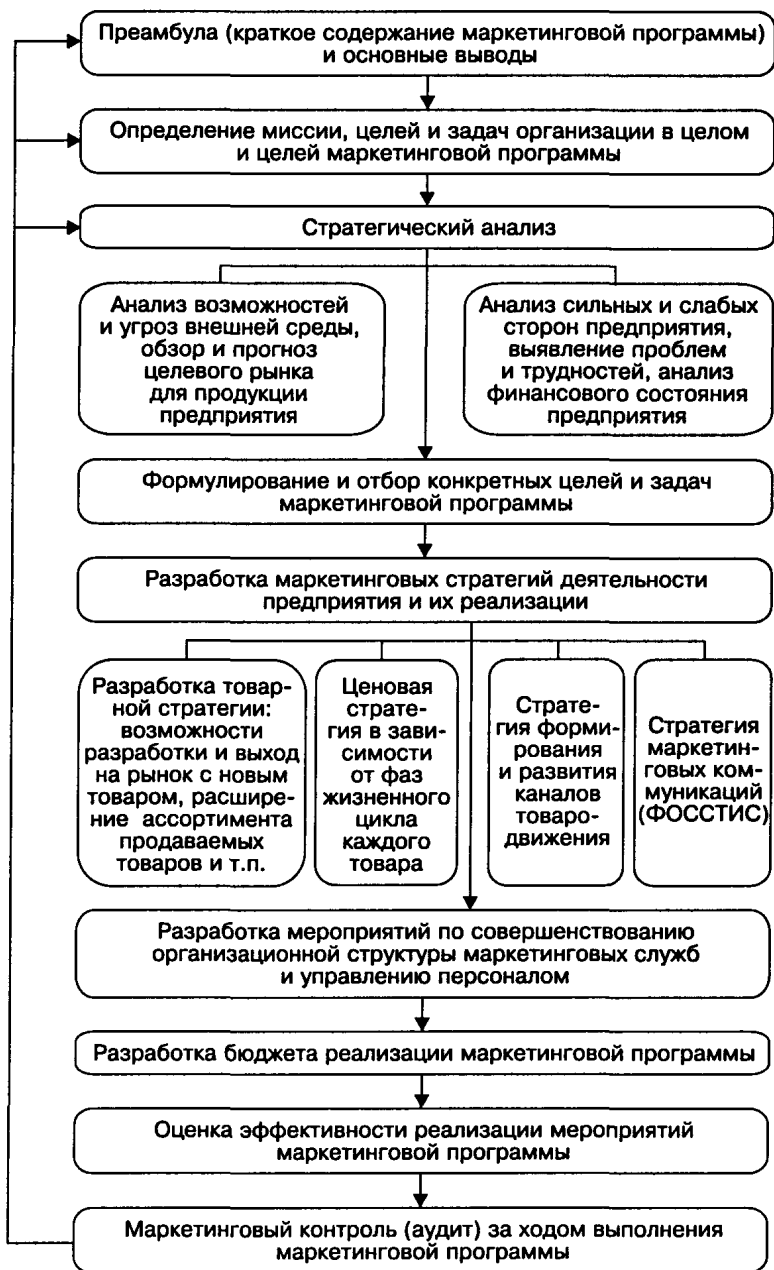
Преамбула (краткое содержание маркетинговой программы) и основные выводы

Определение миссии, целей и задач организации в целом и целей маркетинговой программы

Стратегический анализ

Анализ возможностей и угроз внешней среды, обзор и прогноз целевого рынка для продукции предприятия

Анализ сильных и слабых сторон предприятия, выявление проблем и трудностей, анализ финансового состояния предприятия

Формулирование и отбор конкретных целей и задач маркетинговой программы

Разработка маркетинговых стратегий деятельности предприятия и их реализации

Разработка товарной стратегии: возможности разработки и выход на рынок с новым товаром, расширение ассортимента продаваемых товаров и т.п.

Ценовая стратегия в зависимости от фаз жизненного цикла каждого товара

Стратегия формирования и развития каналов товародвижения

Стратегия маркетинговых коммуникаций (ФОССТИС)

Разработка мероприятий по совершенствованию организационной структуры маркетинговых служб и управлению персоналом

Разработка бюджета реализации маркетинговой программы

Оценка эффективности реализации мероприятий маркетинговой программы

Маркетинговый контроль (аудит) за ходом выполнения маркетинговой программы